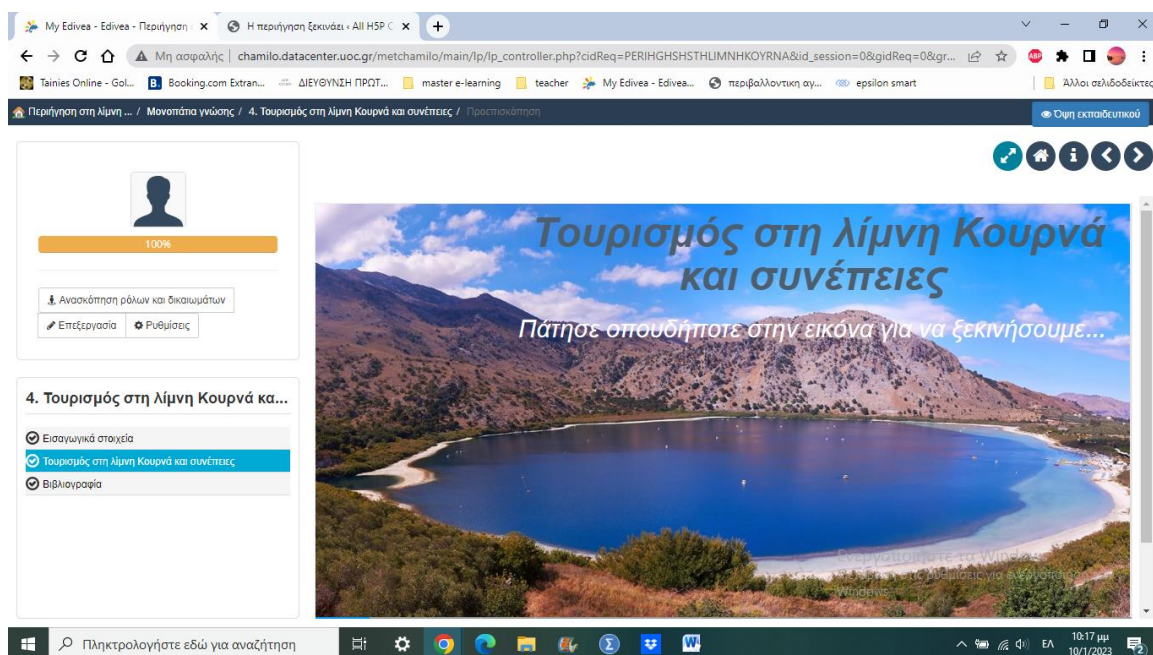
My Edivea - Edivea - Περιήγηση ×   Η περιήγηση ξεκινάει - All H5P C ×   +

Μη ασφαλής | chamilo.datacenter.uoc.gr/metchamilo/main/lp/lp_controller.php?cidReq=PERIHGHSHSTHLIMNHKOYRNA&id_session=0&gidReq=0&gr...

Tainies Online - Gol...   Booking.com Extran...   ΔΙΕΥΘΥΝΣΗ ΠΡΩΤ...   master e-learning   teacher   My Edivea - Edivea...   περιβαλλοντική αγ...   epsilon smart   Άλλοι σελιδοδείκτες

Περιήγηση στη λίμνη ... / Μονοπάτια γνώσης / 4. Τουρισμός στη λίμνη Κουρνά και συνέπειες / Προεπισκόπηση

Όψη εκπαιδευτικού

100%

Ανασκόπηση ρόλων και δικαιωμάτων
Επεξεργασία   Ρυθμίσεις

4. Τουρισμός στη λίμνη Κουρνά κα...

Εισαγωγικά στοιχεία
Τουρισμός στη λίμνη Κουρνά και συνέπειες
Βιβλιογραφία

Τουρισμός στη λίμνη Κουρνά και συνέπειες

Πάτησε οπουδήποτε στην εικόνα για να ξεκινήσουμε...

Ενεργοποίηση των Windows
Μεταβείτε στις ρυθμίσεις για ενεργοποίηση των Windows.

Πληκτρολογήστε εδώ για αναζήτηση

ΕΛ   10:17 μμ   10/1/2023